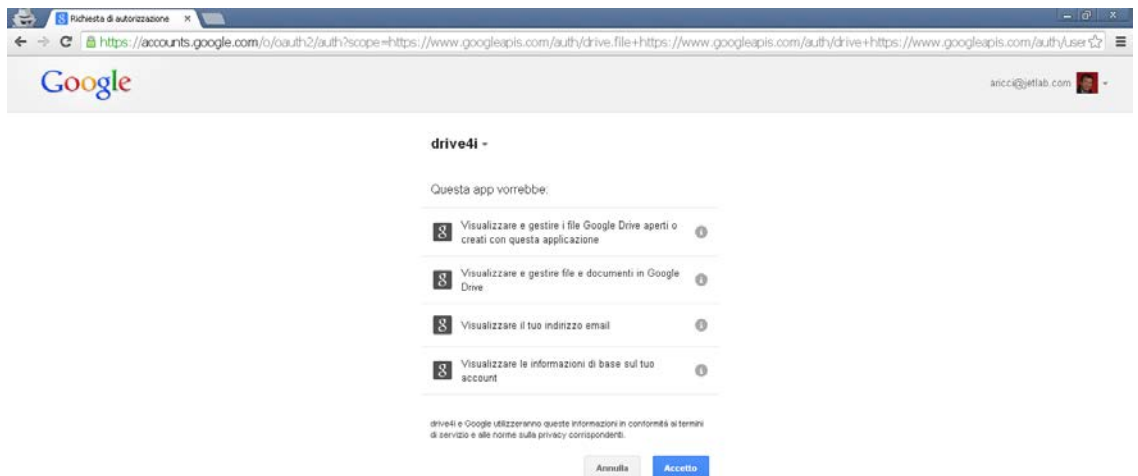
Richiesta di autorizzazione ×

https://accounts.google.com/o/oauth2/auth?scope=https://www.googleapis.com/auth/drive.file+https://www.googleapis.com/auth/drive+https://www.googleapis.com/auth/user

Google

aricci@jetlab.com

drive4i

Questa app vorrebbe:

Visualizzare e gestire i file Google Drive aperti o creati con questa applicazione

Visualizzare e gestire file e documenti in Google Drive

Visualizzare il tuo indirizzo email

Visualizzare le informazioni di base sul tuo account

drive4i e Google utilizzeranno queste informazioni in conformità ai termini di servizio e alle norme sulla privacy corrispondenti.

Annulla Accetto